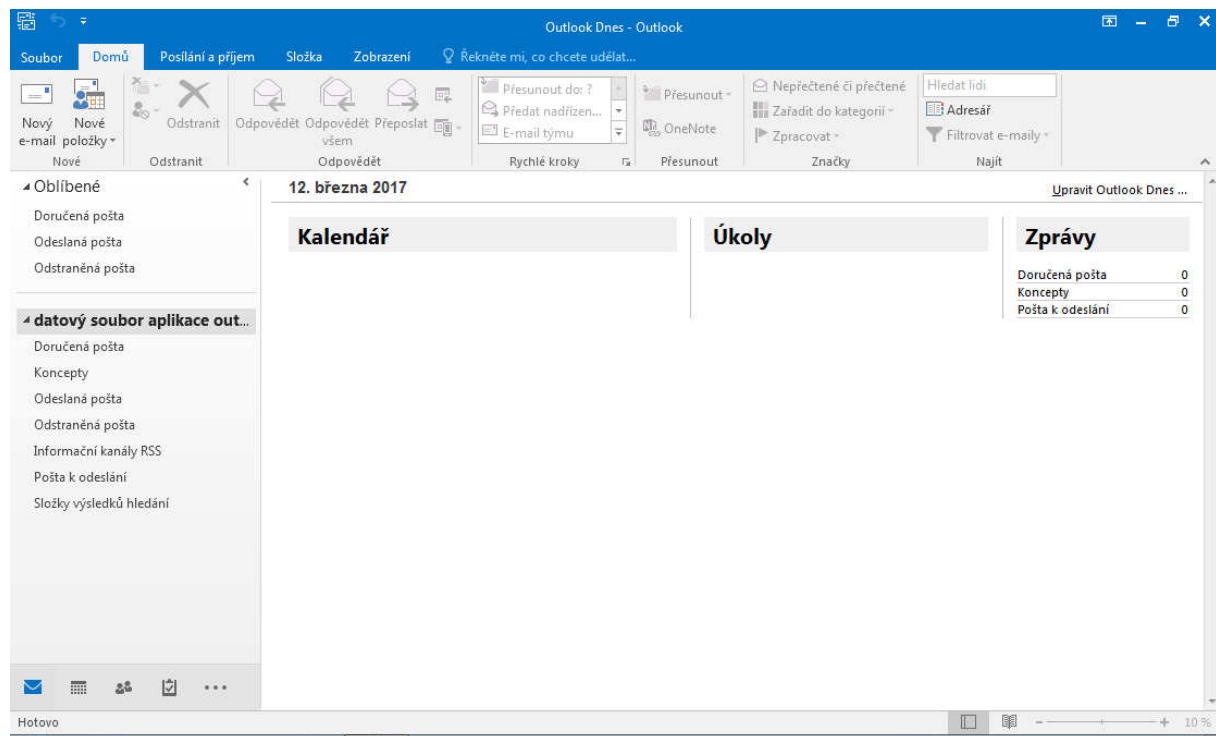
Outlook Dnes - Outlook

Soubor Domů Posílání a příjem Složka Zobrazení Řekněte mi, co chcete udělat...

Nový e-mail Nové položky Nové
Odstranit Odstranit
Odpovědět Odpovědět všem Přeposlat Odpovědět
Přesunout do: ? Předat nadřízen... E-mail týmu Rychlé kroky
Přesunout OneNote Přesunout
Nepřečtené či přečtené Zařadit do kategorií Zpracovat Značky
Hledat lidi Adresář Filtrovat e-maily Najít

Oblíbené
Doručená pošta
Odeslaná pošta
Odstraněná pošta

datový soubor aplikace out...
Doručená pošta
Koncepty
Odeslaná pošta
Odstraněná pošta
Informační kanály RSS
Pošta k odeslání
Složky výsledků hledání

12. března 2017

Upravit Outlook Dnes ...

Kalendář

Úkoly

Zprávy

| Doručená pošta | 0 |
|---|---|
| Koncepty | 0 |
| Pošta k odeslání | 0 |

Hotovo

10 %